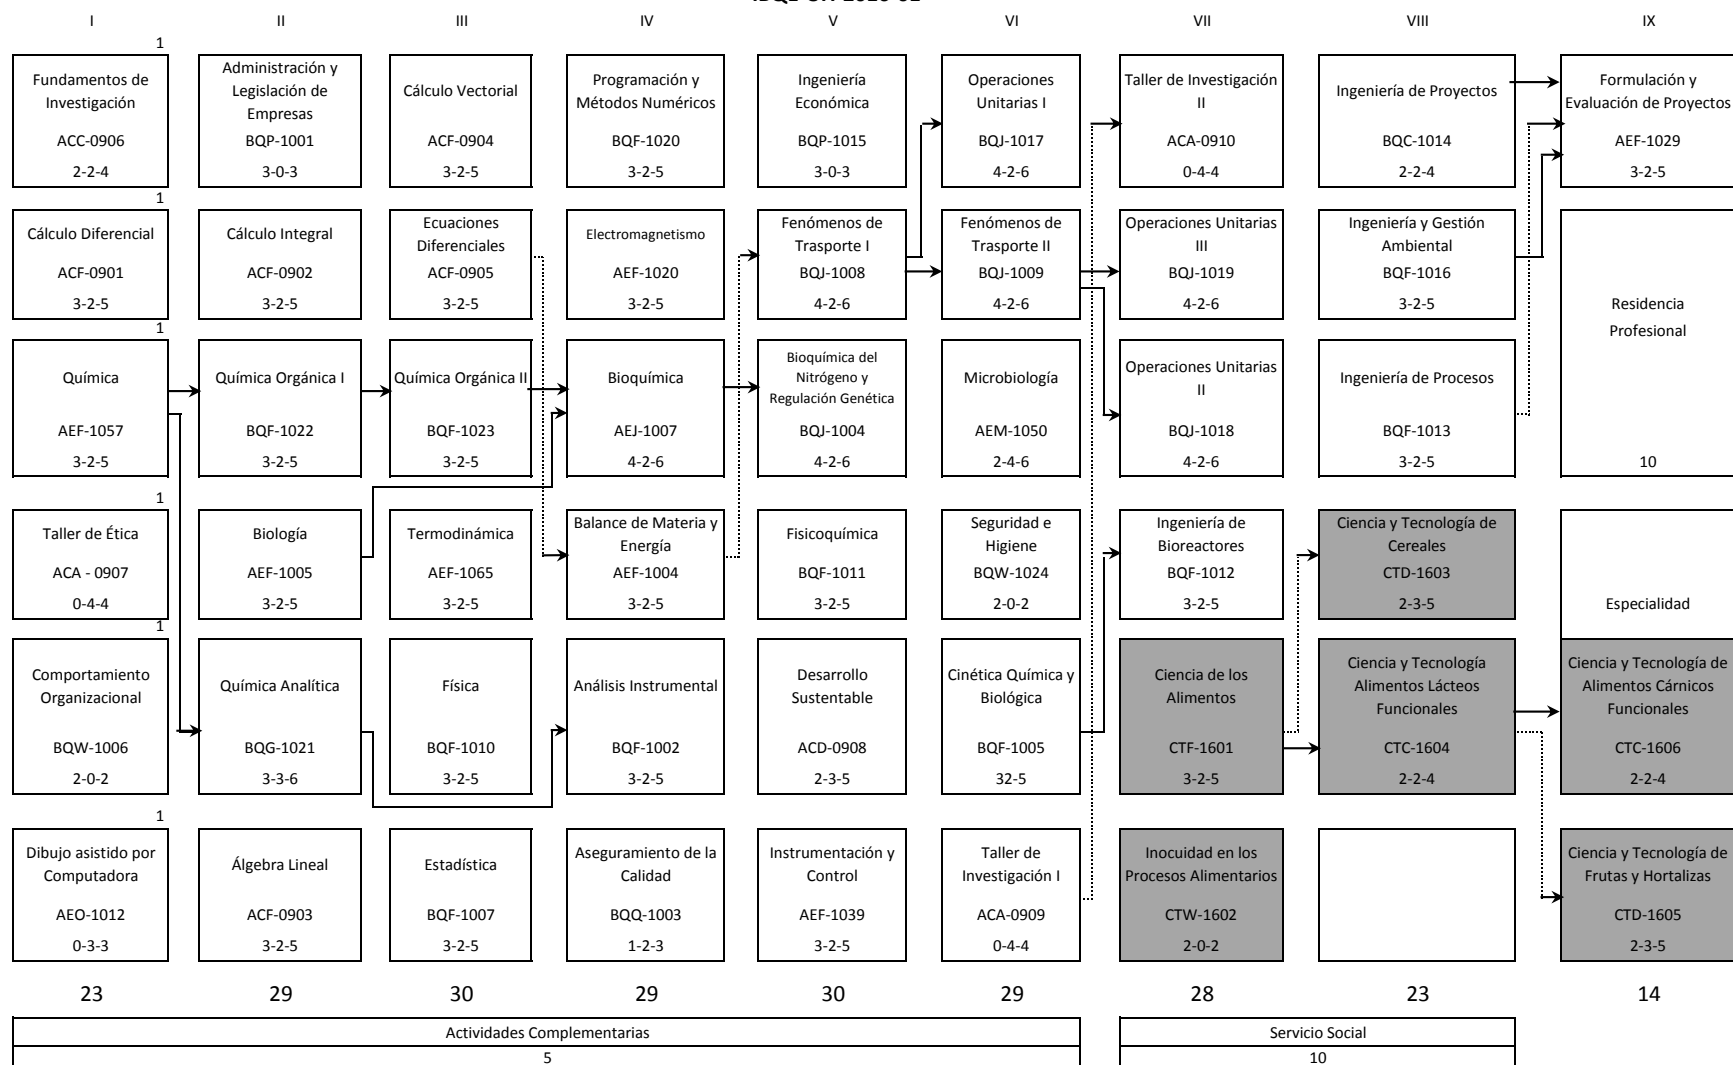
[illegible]

I II III IV V VI VII VIII IX

1
Fundamentos de Investigación
ACC-0906
2-2-4

Administración y Legislación de Empresas
BQP-1001
3-0-3

Cálculo Vectorial
ACF-0904
3-2-5

Programación y Métodos Numéricos
BQF-1020
3-2-5

Ingeniería Económica
BQP-1015
3-0-3

Operaciones Unitarias I
BQJ-1017
4-2-6

Taller de Investigación II
ACA-0910
0-4-4

Ingeniería de Proyectos
BQC-1014
2-2-4

Formulación y Evaluación de Proyectos
AEF-1029
3-2-5

1
Cálculo Diferencial
ACF-0901
3-2-5

Cálculo Integral
ACF-0902
3-2-5

Ecuaciones Diferenciales
ACF-0905
3-2-5

Electromagnetismo
AEF-1020
3-2-5

Fenómenos de Trasporte I
BQJ-1008
4-2-6

Fenómenos de Trasporte II
BQJ-1009
4-2-6

Operaciones Unitarias III
BQJ-1019
4-2-6

Ingeniería y Gestión Ambiental
BQF-1016
3-2-5

Residencia Profesional
10

1
Química
AEF-1057
3-2-5

Química Orgánica I
BQF-1022
3-2-5

Química Orgánica II
BQF-1023
3-2-5

Bioquímica
AEJ-1007
4-2-6

Bioquímica del Nitrógeno y Regulación Genética
BQJ-1004
4-2-6

Microbiología
AEM-1050
2-4-6

Operaciones Unitarias II
BQJ-1018
4-2-6

Ingeniería de Procesos
BQF-1013
3-2-5

1
Taller de Ética
ACA - 0907
0-4-4

Biología
AEF-1005
3-2-5

Termodinámica
AEF-1065
3-2-5

Balance de Materia y Energía
AEF-1004
3-2-5

Fisicoquímica
BQF-1011
3-2-5

Seguridad e Higiene
BQW-1024
2-0-2

Ingeniería de Bioreactores
BQF-1012
3-2-5

Ciencia y Tecnología de Cereales
CTD-1603
2-3-5

Especialidad

1
Comportamiento Organizacional
BQW-1006
2-0-2

Química Analítica
BQG-1021
3-3-6

Física
BQF-1010
3-2-5

Análisis Instrumental
BQF-1002
3-2-5

Desarrollo Sustentable
ACD-0908
2-3-5

Cinética Química y Biológica
BQF-1005
32-5

Ciencia de los Alimentos
CTF-1601
3-2-5

Ciencia y Tecnología Alimentos Lácteos Funcionales
CTC-1604
2-2-4

Ciencia y Tecnología de Alimentos Cárnicos Funcionales
CTC-1606
2-2-4

1
Dibujo asistido por Computadora
AEO-1012
0-3-3

Álgebra Lineal
ACF-0903
3-2-5

Estadística
BQF-1007
3-2-5

Aseguramiento de la Calidad
BQQ-1003
1-2-3

Instrumentación y Control
AEF-1039
3-2-5

Taller de Investigación I
ACA-0909
0-4-4

Inocuidad en los Procesos Alimentarios
CTW-1602
2-0-2

Ciencia y Tecnología de Frutas y Hortalizas
CTD-1605
2-3-5

23 29 30 29 30 29 28 23 14

Actividades Complementarias
5

Servicio Social
10